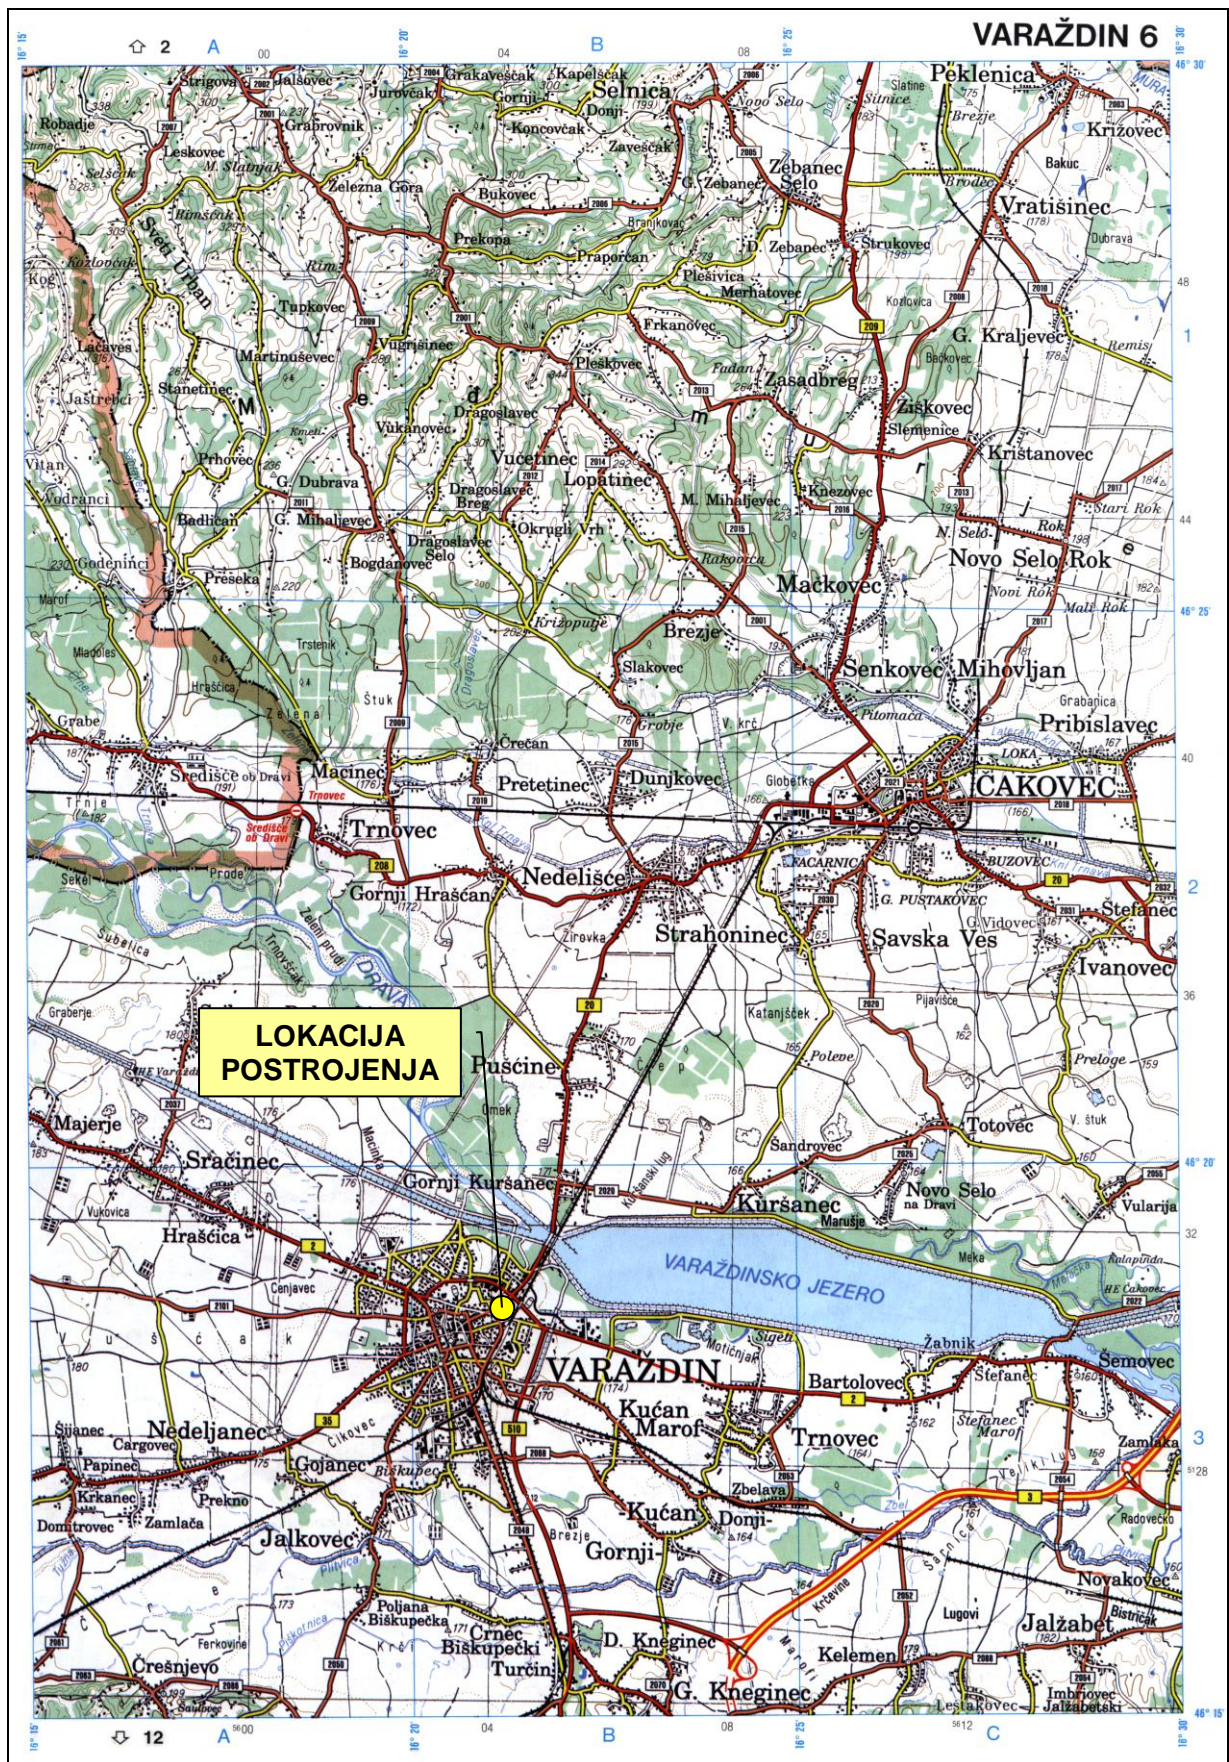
VARAŽDIN 6

2 A 00 04 B 08 C

LOKACIJA POSTROJENJA

Strigova, Jalšovec, Juroveak, Grakaveščak, Kapelščak, Selnica, Peklenica, Robadje, Grabrovnik, Gornji, Donji, Koncovčak, Zavešćak, Novo Selo, Sitnice, Slatine, Brezje, Križovec, Leskovec, M. Slatinjak, Železna Gora, Bukovec, G. Zebanec, Zebanec Selo, Bakuc, Sveti Urban, Prekopa, Praporčan, D. Zebanec, Strukovec, Vratišinec, Dubrava, Kozlovica, Plešivica, Merhatovec, Tupkovec, G. Kraljevec, Remis, Lačives, Vugrišinec, Frkanovec, Bekovec, Martinuševec, Pleškovec, Jastrebci, Stanetinec, Dragoslavec, Fudan, Zasadbreg, Žiškovec, Vukanovec, Slemenice, Vitan, Prhovec, Vučetinec, Lopatinec, Kristanovec, Jodranci, G. Dubrava, Dragoslavec Breg, M. Mihaljevec, Knezovec, Badličan, G. Mihaljevec, Okrugli Vrh, Stari Rok, Godeninci, Dragoslavec Selo, Bogdanovec, Rakovica, N. Selo, Novo Selo Rok, Novi Rok, Marof, Preseka, Mačkovec, Mali Rok, Križopuje, Brezje, Mladoles, Trstenik, Slakovec, Šenkovec, Mihovljan, Hrašćica, Grabrovnica, Zelena, Štuk, Grobje, V. krč, Pitomača, Pribislavec, Grabe, Mačinec, Črečan, Lateran, LOKA, Središće ob Dravi, Trnovec, Pretetinec, Dunjkovec, Globetka, ČAKOVEC, Trnje, Središće ob Dravi, Trnovec, Prode, Nedelišće, NACARNICA, BUZOVEC, Šekel, Gornji Hraščan, G. PUSTAKOVEC, Štefanec, Subotica, Žirovka, Strahoninec, Savska Ves, G. Vidovec, Ivanovec, Graberje, DRAVA, Katanješček, Pijavišće, Pušćine, Polene, Preloge, HE Varaždin, Omek, Majerje, Totovec, V. štuk, Sandrovec, Sračinec, Gornji Kuršanec, Kuršanec, Novo Selo na Dravi, Vularija, Vukovica, Hraščica, Marušje, Meka, VARAŽDINSKO JEZERO, Kalapinda, HE Čakovec, Cenjavec, VARAŽDIN, Motičnjak, Sigeti, Žabnik, Šemovec, Štefanec, Bartolovec, Šijanec, Nedeljanec, Cargovec, Cikovec, Kućan Marof, Štefanec Marof, Zamlaka, Papinec, Gojanec, Biškupec, Trnovec, Krkanec, Prekno, Zbelava, Radovec, Domitrovec, Zamlača, Jalkovec, Kućan, Donji, Brezje, Gornji, Zbel, Sarnica, Novakovec, Lugovi, Bistrica, Poljana Biškupečka, Črnec Biškupečki, Krčevine, Ferkovine, Krč, Jalžabet, Turčin, D. Kneginec, Marof, Kelemen, Črešnjevo, G. Kneginec, Lestakovec, Imbriovec Jalžabetski

46° 30' 48 1 44 46° 25' 40 2 36 46° 20' 32 3 28 46° 15'

12 A 5600 04 B 08 5612 C